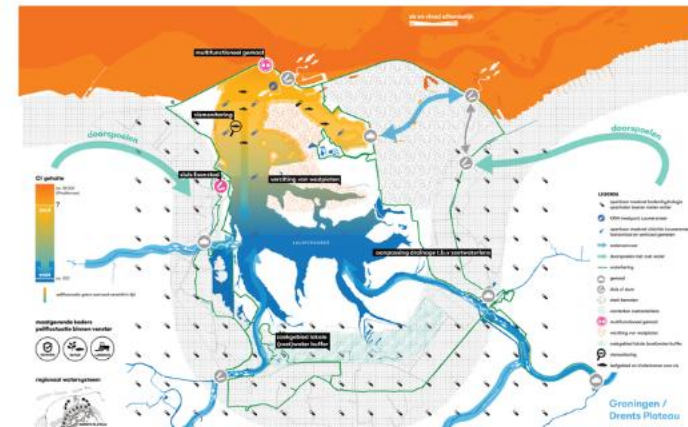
als en zeewal alternatief

multifunctioneel gemaal

doorspoelen

doorspoelen

zilverakkerij

Cl gehalte

?

zoet

zout

vestiging van wadplanten

sluis Reitdiep

LAUWERSMEER

aanpassing drainage t.b.v. zoetwateren

zoekgebied lokale (zoet)water buffer

maatgevende kaders peilfluctuatie binnen venster

regionaal watersysteem

LEGENDA

Groningen / Drents Plateau